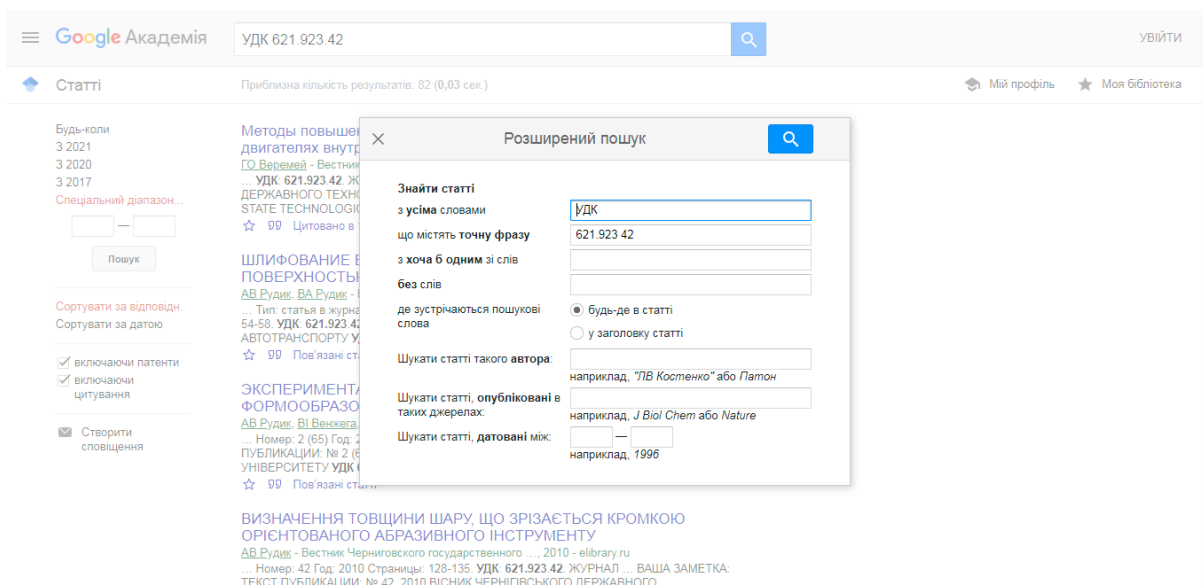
Google Академія

УДК 621.923.42

УВІЙТИ

Статті

Приблизна кількість результатів: 82 (0,03 сек.)

Мій профіль

Моя бібліотека

Будь-коли
З 2021
З 2020
З 2017
Спеціальний діапазон...

—

Пошук

Сортувати за відповідн.
Сортувати за датою

включаючи патенти
включаючи цитування

Створити сповіщення

Методы повышен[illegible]
двигателях внутр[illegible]
ГО Веремей - Вестник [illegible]
... УДК: 621.923.42. Ж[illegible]
ДЕРЖАВНОГО ТЕХНО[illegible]
STATE TECHNOLOGIC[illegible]
☆ 99 Цитовано в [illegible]

ШЛИФОВАНИЕ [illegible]
ПОВЕРХНОСТЬ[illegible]
АВ Рудик, ВА Рудик - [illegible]
... Тип: статья в журна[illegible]
54-58. УДК: 621.923.42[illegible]
АВТОТРАНСПОРТУ У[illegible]
☆ 99 Пов'язані ст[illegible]

ЭКСПЕРИМЕНТА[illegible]
ФОРМООБРАЗО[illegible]
АВ Рудик, ВІ Венжега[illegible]
... Номер: 2 (65) Год: 2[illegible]
ПУБЛИКАЦИИ: № 2 (6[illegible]
УНІВЕРСИТЕТУ УДК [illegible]
☆ 99 Пов'язані статті

Розширений пошук

Знайти статті
з усіма словами УДК
що містять точну фразу 621.923.42
з хоча б одним зі слів
без слів
де зустрічаються пошукові слова
будь-де в статті
у заголовку статті
Шукати статті такого автора:
наприклад, "ЛВ Костенко" або Патон
Шукати статті, опубліковані в таких джерелах:
наприклад, J Biol Chem або Nature
Шукати статті, датовані між: —
наприклад, 1996

ВИЗНАЧЕННЯ ТОВЩИНИ ШАРУ, ЩО ЗРІЗАЄТЬСЯ КРОМКОЮ ОРІЄНТОВАНОГО АБРАЗИВНОГО ІНСТРУМЕНТУ
АВ Рудик - Вестник Черниговского государственного ..., 2010 - elibrary.ru
... Номер: 42 Год: 2010 Страницы: 128-135. УДК: 621.923.42. ЖУРНАЛ ... ВАША ЗАМЕТКА: ТЕКСТ ПУБЛИКАЦИИ: № 42, 2010 ВІСНИК ЧЕРНІГІВСЬКОГО ДЕРЖАВНОГО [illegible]